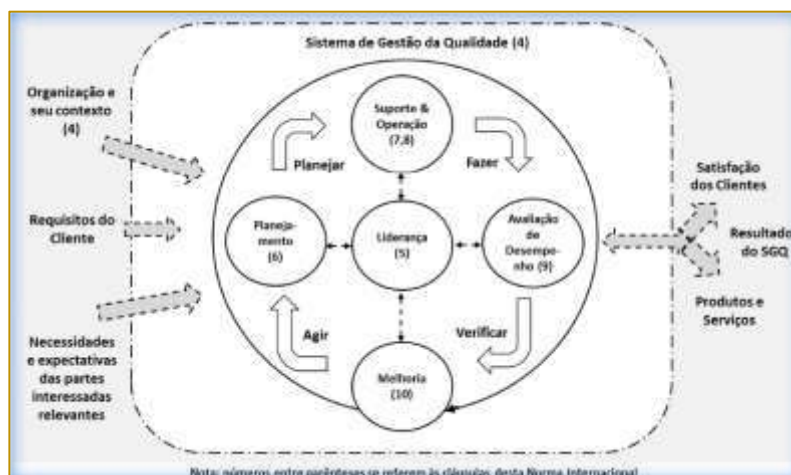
Sistema de Gestão da Qualidade (4)

Organização e seu contexto (4)

Requisitos do Cliente

Necessidades e expectativas das partes interessadas relevantes

Suporte & Operação (7,8)

Planejar

Fazer

Planejamento (6)

Liderança (5)

Avaliação de Desempenho (9)

Agir

Verificar

Melhoria (10)

Satisfação dos Clientes

Resultados do SGQ

Produtos e Serviços

Nota: números entre parênteses se referem às cláusulas desta Norma Internacional